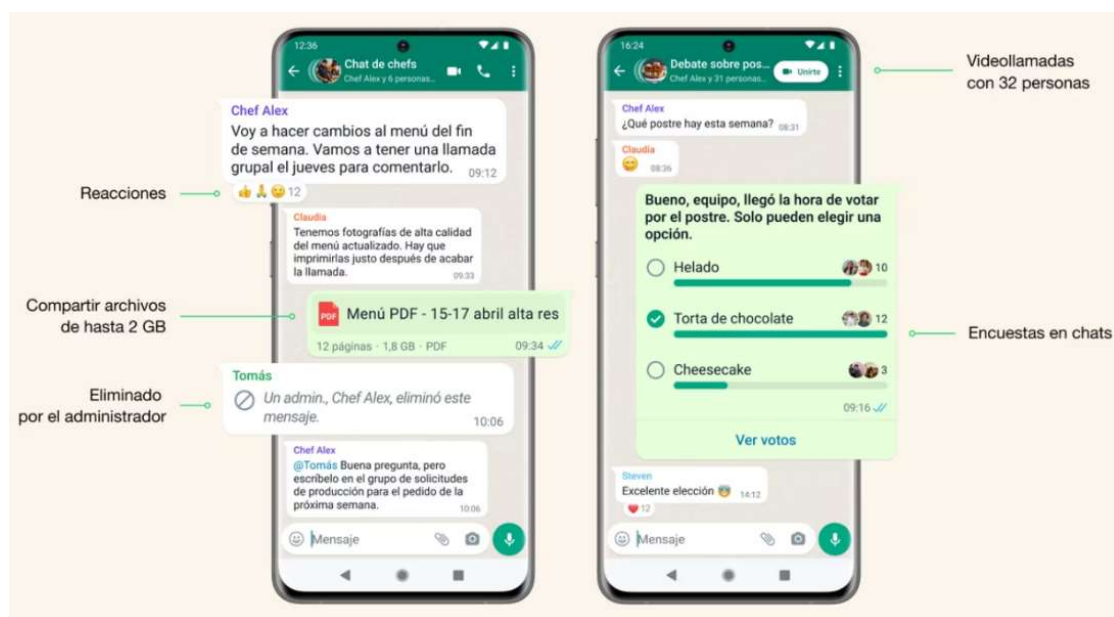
12:36

Chat de chefs
Chef Alex y 6 personas...

Chef Alex
Voy a hacer cambios al menú del fin de semana. Vamos a tener una llamada grupal el jueves para comentarlo. 09:12

Reacciones

👍🙏😊 12

Claudia
Tenemos fotografías de alta calidad del menú actualizado. Hay que imprimirlas justo después de acabar la llamada. 09:33

Compartir archivos de hasta 2 GB

PDF Menú PDF - 15-17 abril alta res
12 páginas · 1,8 GB · PDF 09:34

Tomás
Un admin., Chef Alex, eliminó este mensaje. 10:06

Eliminado por el administrador

Chef Alex
@Tomás Buena pregunta, pero escríbelo en el grupo de solicitudes de producción para el pedido de la próxima semana. 10:06

Mensaje

16:24

Debate sobre pos...
Chef Alex y 31 personas...
Unirte

Videollamadas con 32 personas

Chef Alex
¿Qué postre hay esta semana? 09:31

Claudia
😊 09:36

Bueno, equipo, llegó la hora de votar por el postre. Solo pueden elegir una opción.

Helado 10

Torta de chocolate 12

Cheesecake 3

09:16

Ver votos

Encuestas en chats

Steven
Excelente elección 😇 14:12
❤️ 12

Mensaje